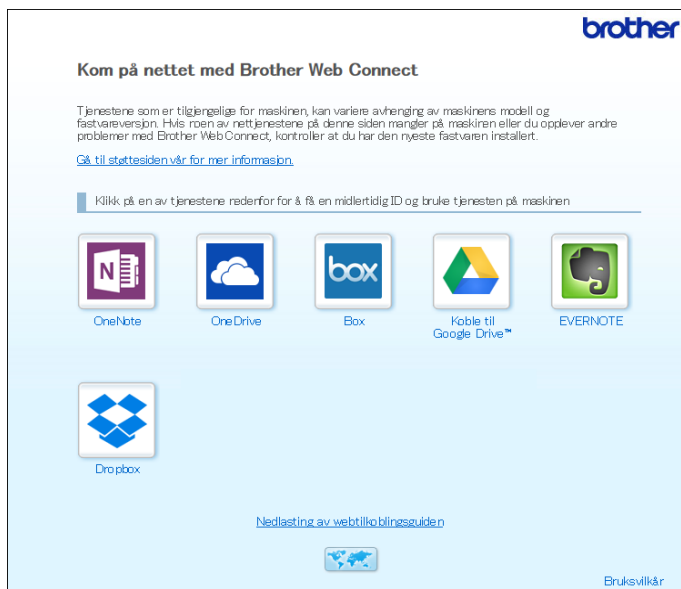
brother

Kom på nettet med Brother Web Connect

Tjenestene som er tilgjengelige for maskinen, kan variere avhengig av maskinens modell og fastvareversjon. Hvis noen av nettjenestene på denne siden mangler på maskiren eller du opplever andre problemer med Brother Web Connect, kontroller at du har den nyeste fastvaren installert.

Gå til støttesiden vår for mer informasjon.

Klikk på en av tjenestene nedenfor for å få en midlertidig ID og bruke tjenesten på maskinen

OneNote

OneDrive

box

Box

Koble til Google Drive™

EVERNOTE

Dropbox

Nedlasting av webtilkoblingsguiden

Bruksvilkår